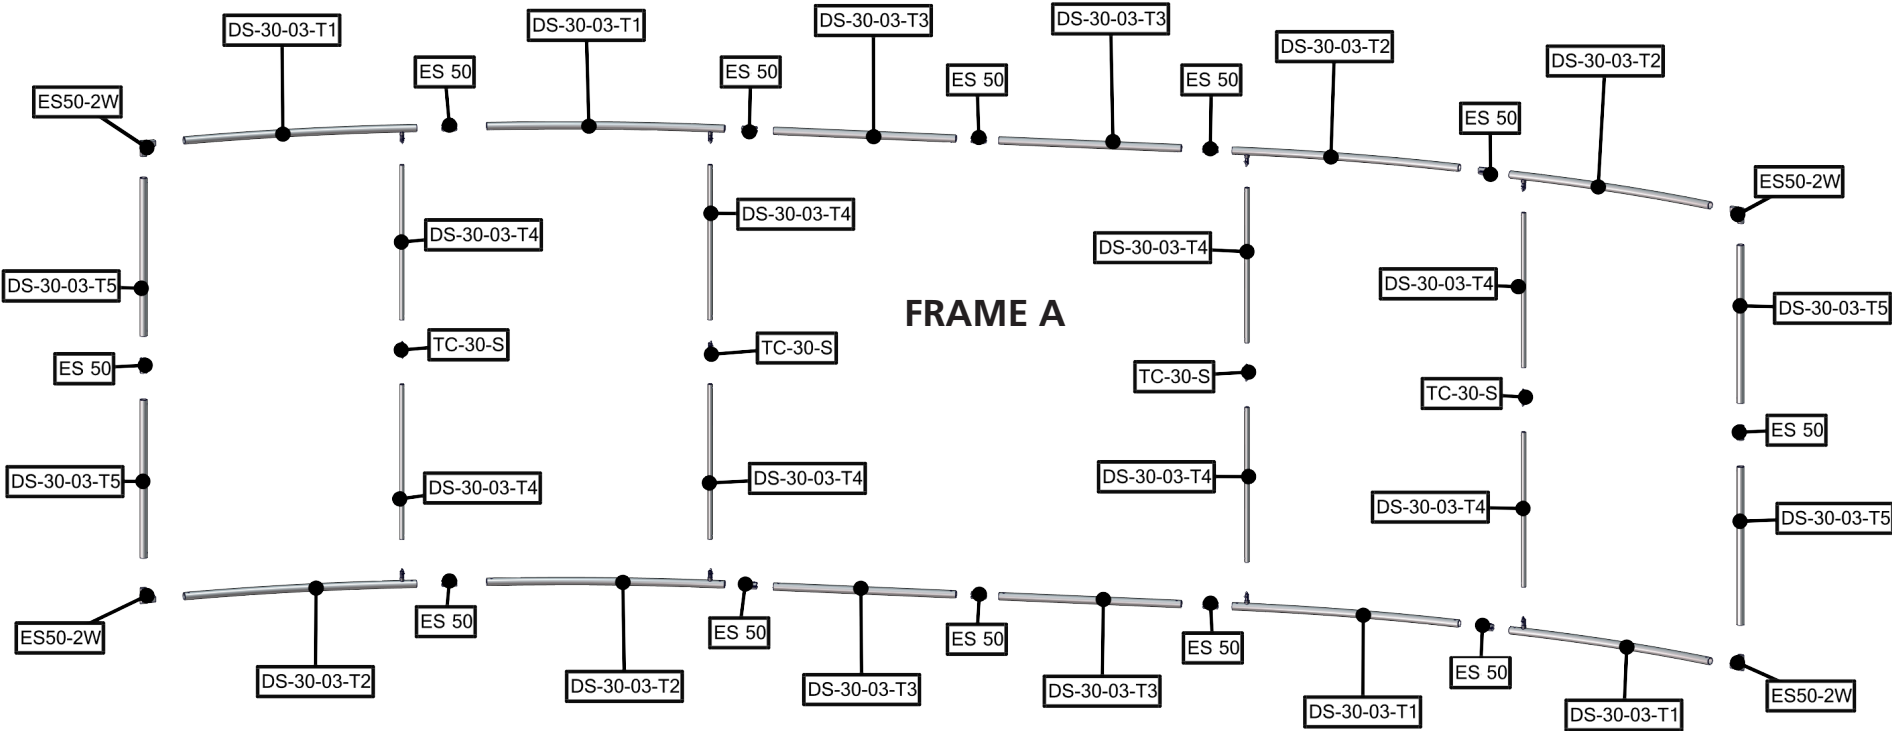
DS-30-03-T1
DS-30-03-T1
DS-30-03-T3
DS-30-03-T3
DS-30-03-T2
DS-30-03-T2
ES50-2W
ES 50
ES 50
ES 50
ES 50
ES 50
ES50-2W
DS-30-03-T4
DS-30-03-T4
DS-30-03-T4
DS-30-03-T4
DS-30-03-T5
DS-30-03-T5
FRAME A
TC-30-S
TC-30-S
TC-30-S
TC-30-S
ES 50
ES 50
DS-30-03-T4
DS-30-03-T4
DS-30-03-T4
DS-30-03-T4
DS-30-03-T5
DS-30-03-T5
ES50-2W
ES 50
ES 50
ES 50
ES 50
ES 50
ES50-2W
DS-30-03-T2
DS-30-03-T2
DS-30-03-T3
DS-30-03-T3
DS-30-03-T1
DS-30-03-T1